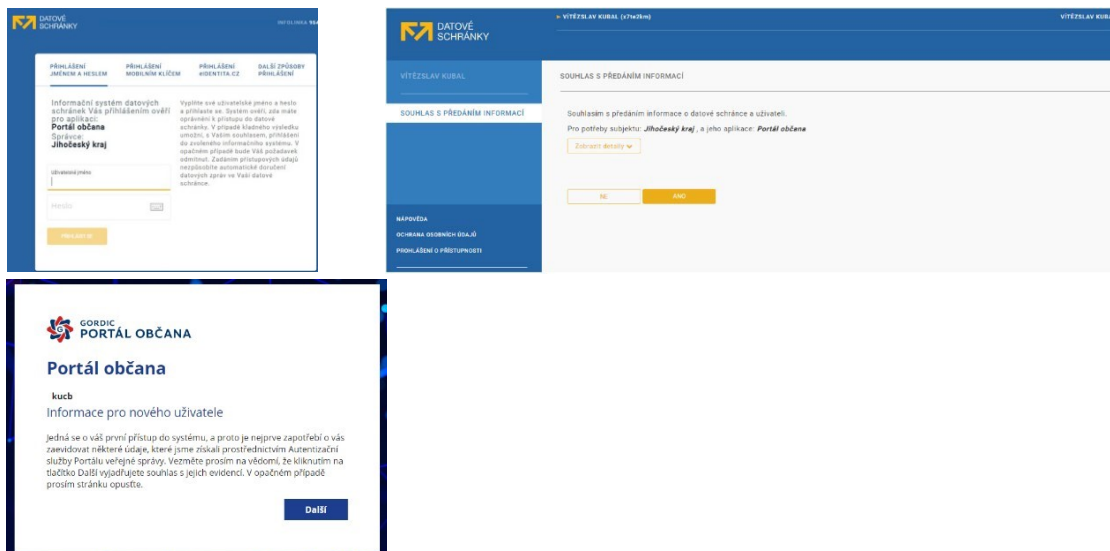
DATOVÉ SCHRÁNKY

INFOLINKA 954

PŘIHLÁŠENÍ JMÉNEM A HESLEM

PŘIHLÁŠENÍ MOBILNÍM KLÍČEM

PŘIHLÁŠENÍ eIDENTITA.CZ

DALŠÍ ZPŮSOBY PŘIHLÁŠENÍ

Informační systém datových schránek Vás přihlášením ověří pro aplikaci:
Portál občana
Správce:
Jihočeský kraj

Vyplňte své uživatelské jméno a heslo a přihlaste se. Systém ověří, zda máte oprávnění k přístupu do datové schránky. V případě kladného výsledku umožní, s Vaším souhlasem, přihlášení do zvoleného informačního systému. V opačném případě bude Váš požadavek odmítnut. Zadáním přístupových údajů nezpůsobíte automatické doručení datových zpráv ve Vaší datové schránce.

Uživatelské jméno

Heslo

Přihlásit se

DATOVÉ SCHRÁNKY

VÍTĚZSLAV KUBAL (x7te26m)

VÍTĚZSLAV KUBAL

VÍTĚZSLAV KUBAL

SOUHLAS S PŘEDÁNÍM INFORMACÍ

SOUHLAS S PŘEDÁNÍM INFORMACÍ

Souhlasím s předáním informace o datové schránce a uživateli.
Pro potřeby subjektu: Jihočeský kraj , a jeho aplikace: Portál občana

Zobrazit detaily

NE

ANO

NÁPOVĚDA

OCHRANA OSOBNÍCH ÚDAJŮ

PROHLÁŠENÍ O PŘÍSTUPNOSTI

GORDIC PORTÁL OBČANA

Portál občana

kucb

Informace pro nového uživatele

Jedná se o váš první přístup do systému, a proto je nejprve zapotřebí o vás zaevidovat některé údaje, které jsme získali prostřednictvím Autentizační služby Portálu veřejné správy. Vezměte prosím na vědomí, že kliknutím na tlačítko Další vyjadřujete souhlas s jejich evidencí. V opačném případě prosím stránku opusťte.

Další